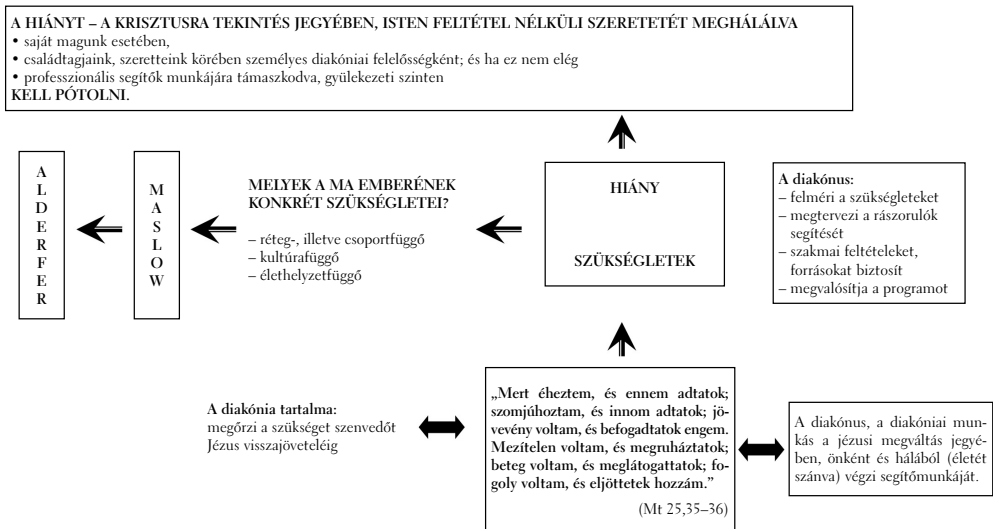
A HIÁNYT – A KRISZTUSRA TEKINTÉS JEGYÉBEN, ISTEN FELTÉTEL NÉLKÜLI SZERETETÉT MEGHÁLÁLVA
• saját magunk esetében,
• családtagjaink, szeretteink körében személyes diakóniai felelősségként; és ha ez nem elég
• professzionális segítők munkájára támaszkodva, gyülekezeti szinten
KELL PÓTOLNI.

A
L
D
E
R
F
E
R

M
A
S
L
O
W

MELYEK A MA EMBERÉNEK KONKRÉT SZÜKSÉGLETEI?
– réteg-, illetve csoportfüggő
– kultúrafüggő
– élethelyzetfüggő

HIÁNY

SZÜKSÉGLETEK

A diakónus:
– felméri a szükségleteket
– megtervezi a rászorulók segítését
– szakmai feltételeket, forrásokat biztosít
– megvalósítja a programot

A diakónia tartalma:
megőrzi a szükséget szenvedőt Jézus visszajöveteléig

„Mert éheztem, és ennem adtatok; szomjúhoztam, és innom adtatok; jövevény voltam, és befogadtatok engem. Mezítelen voltam, és megruháztatok; beteg voltam, és meglátogattatok; fogoly voltam, és eljöttetek hozzám."
(Mt 25,35–36)

A diakónus, a diakóniai munkás a jézusi megváltás jegyében, önként és hálából (életét szánva) végzi segítőmunkáját.